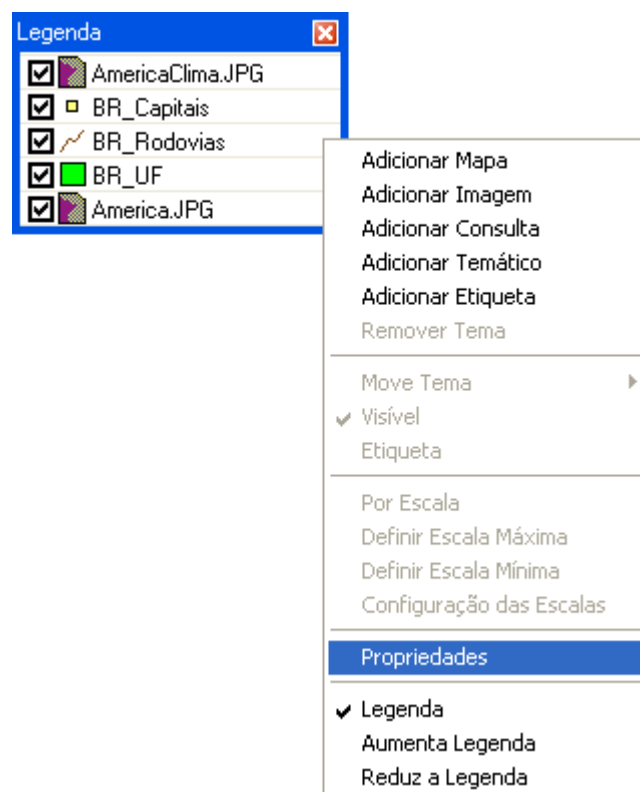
Legenda

AmericaClima.JPG
BR_Capitais
BR_Rodovias
BR_UF
America.JPG

Adicionar Mapa
Adicionar Imagem
Adicionar Consulta
Adicionar Temático
Adicionar Etiqueta
Remover Tema

Move Tema
Visível
Etiqueta

Por Escala
Definir Escala Máxima
Definir Escala Mínima
Configuração das Escalas

Propriedades

Legenda
Aumenta Legenda
Reduz a Legenda